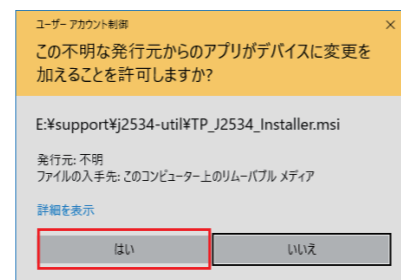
ユーザー アカウント制御

×

この不明な発行元からのアプリがデバイスに変更を加えることを許可しますか?

E:¥support¥j2534-util¥TP_J2534_Installer.msi

発行元: 不明
ファイルの入手先: このコンピューター上のリムーバブル メディア

詳細を表示

はい

いいえ